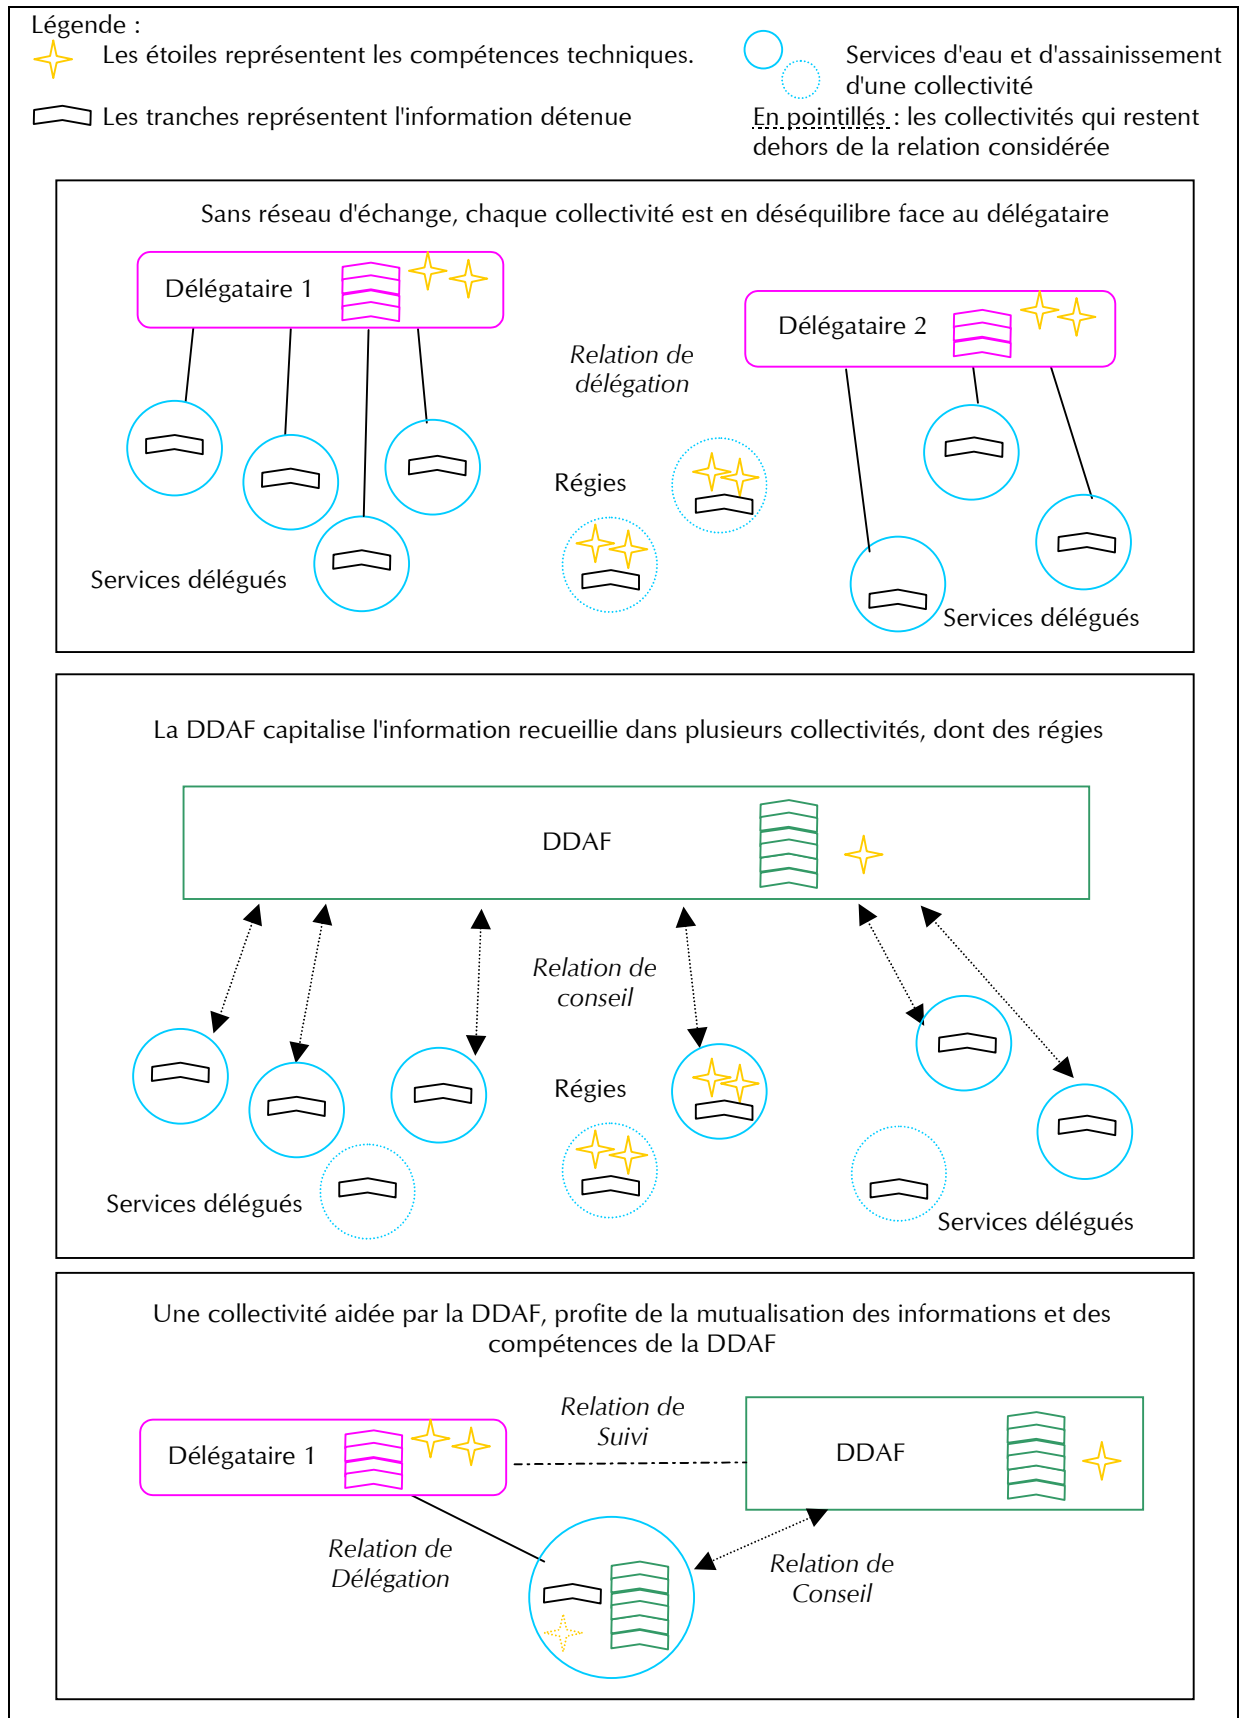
Légende :

Les étoiles représentent les compétences techniques.

Les tranches représentent l'information détenue

Services d'eau et d'assainissement d'une collectivité

En pointillés : les collectivités qui restent dehors de la relation considérée

Sans réseau d'échange, chaque collectivité est en déséquilibre face au délégataire

Délégataire 1

Délégataire 2

Relation de délégation

Régies

Services délégués

Services délégués

La DDAF capitalise l'information recueillie dans plusieurs collectivités, dont des régies

DDAF

Relation de conseil

Régies

Services délégués

Services délégués

Une collectivité aidée par la DDAF, profite de la mutualisation des informations et des compétences de la DDAF

Relation de Suivi

Délégataire 1

DDAF

Relation de Délégation

Relation de Conseil